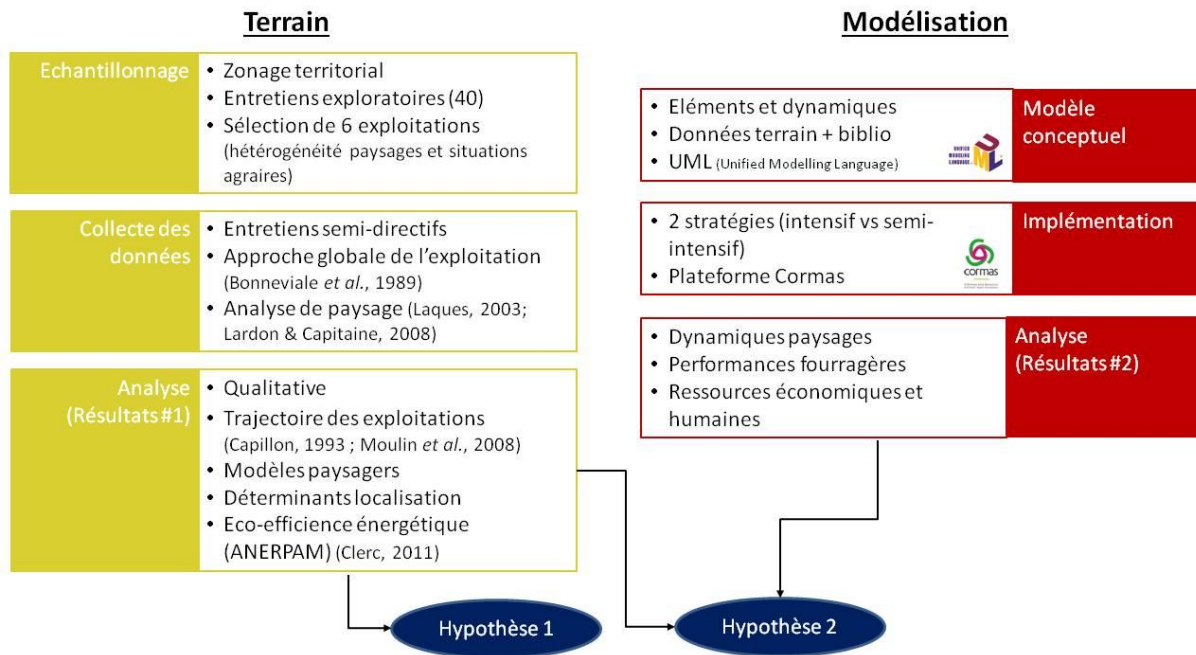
Terrain

Modélisation

Echantillonnage

• Zonage territorial
• Entretiens exploratoires (40)
• Sélection de 6 exploitations (hétérogénéité paysages et situations agraires)

Collecte des données

• Entretiens semi-directifs
• Approche globale de l'exploitation (Bonneviale *et al.*, 1989)
• Analyse de paysage (Laques, 2003; Lardon & Capitaine, 2008)

Analyse (Résultats #1)

• Qualitative
• Trajectoire des exploitations (Capillon, 1993 ; Moulin *et al.*, 2008)
• Modèles paysagers
• Déterminants localisation
• Eco-efficience énergétique (ANERPAM) (Clerc, 2011)

• Eléments et dynamiques
• Données terrain + biblio
• UML (Unified Modelling Language)

UNIFIED MODELING LANGUAGE UML

Modèle conceptuel

• 2 stratégies (intensif vs semi-intensif)
• Plateforme Cormas

cormas

Implémentation

• Dynamiques paysages
• Performances fourragères
• Ressources économiques et humaines

Analyse (Résultats #2)

Hypothèse 1

Hypothèse 2